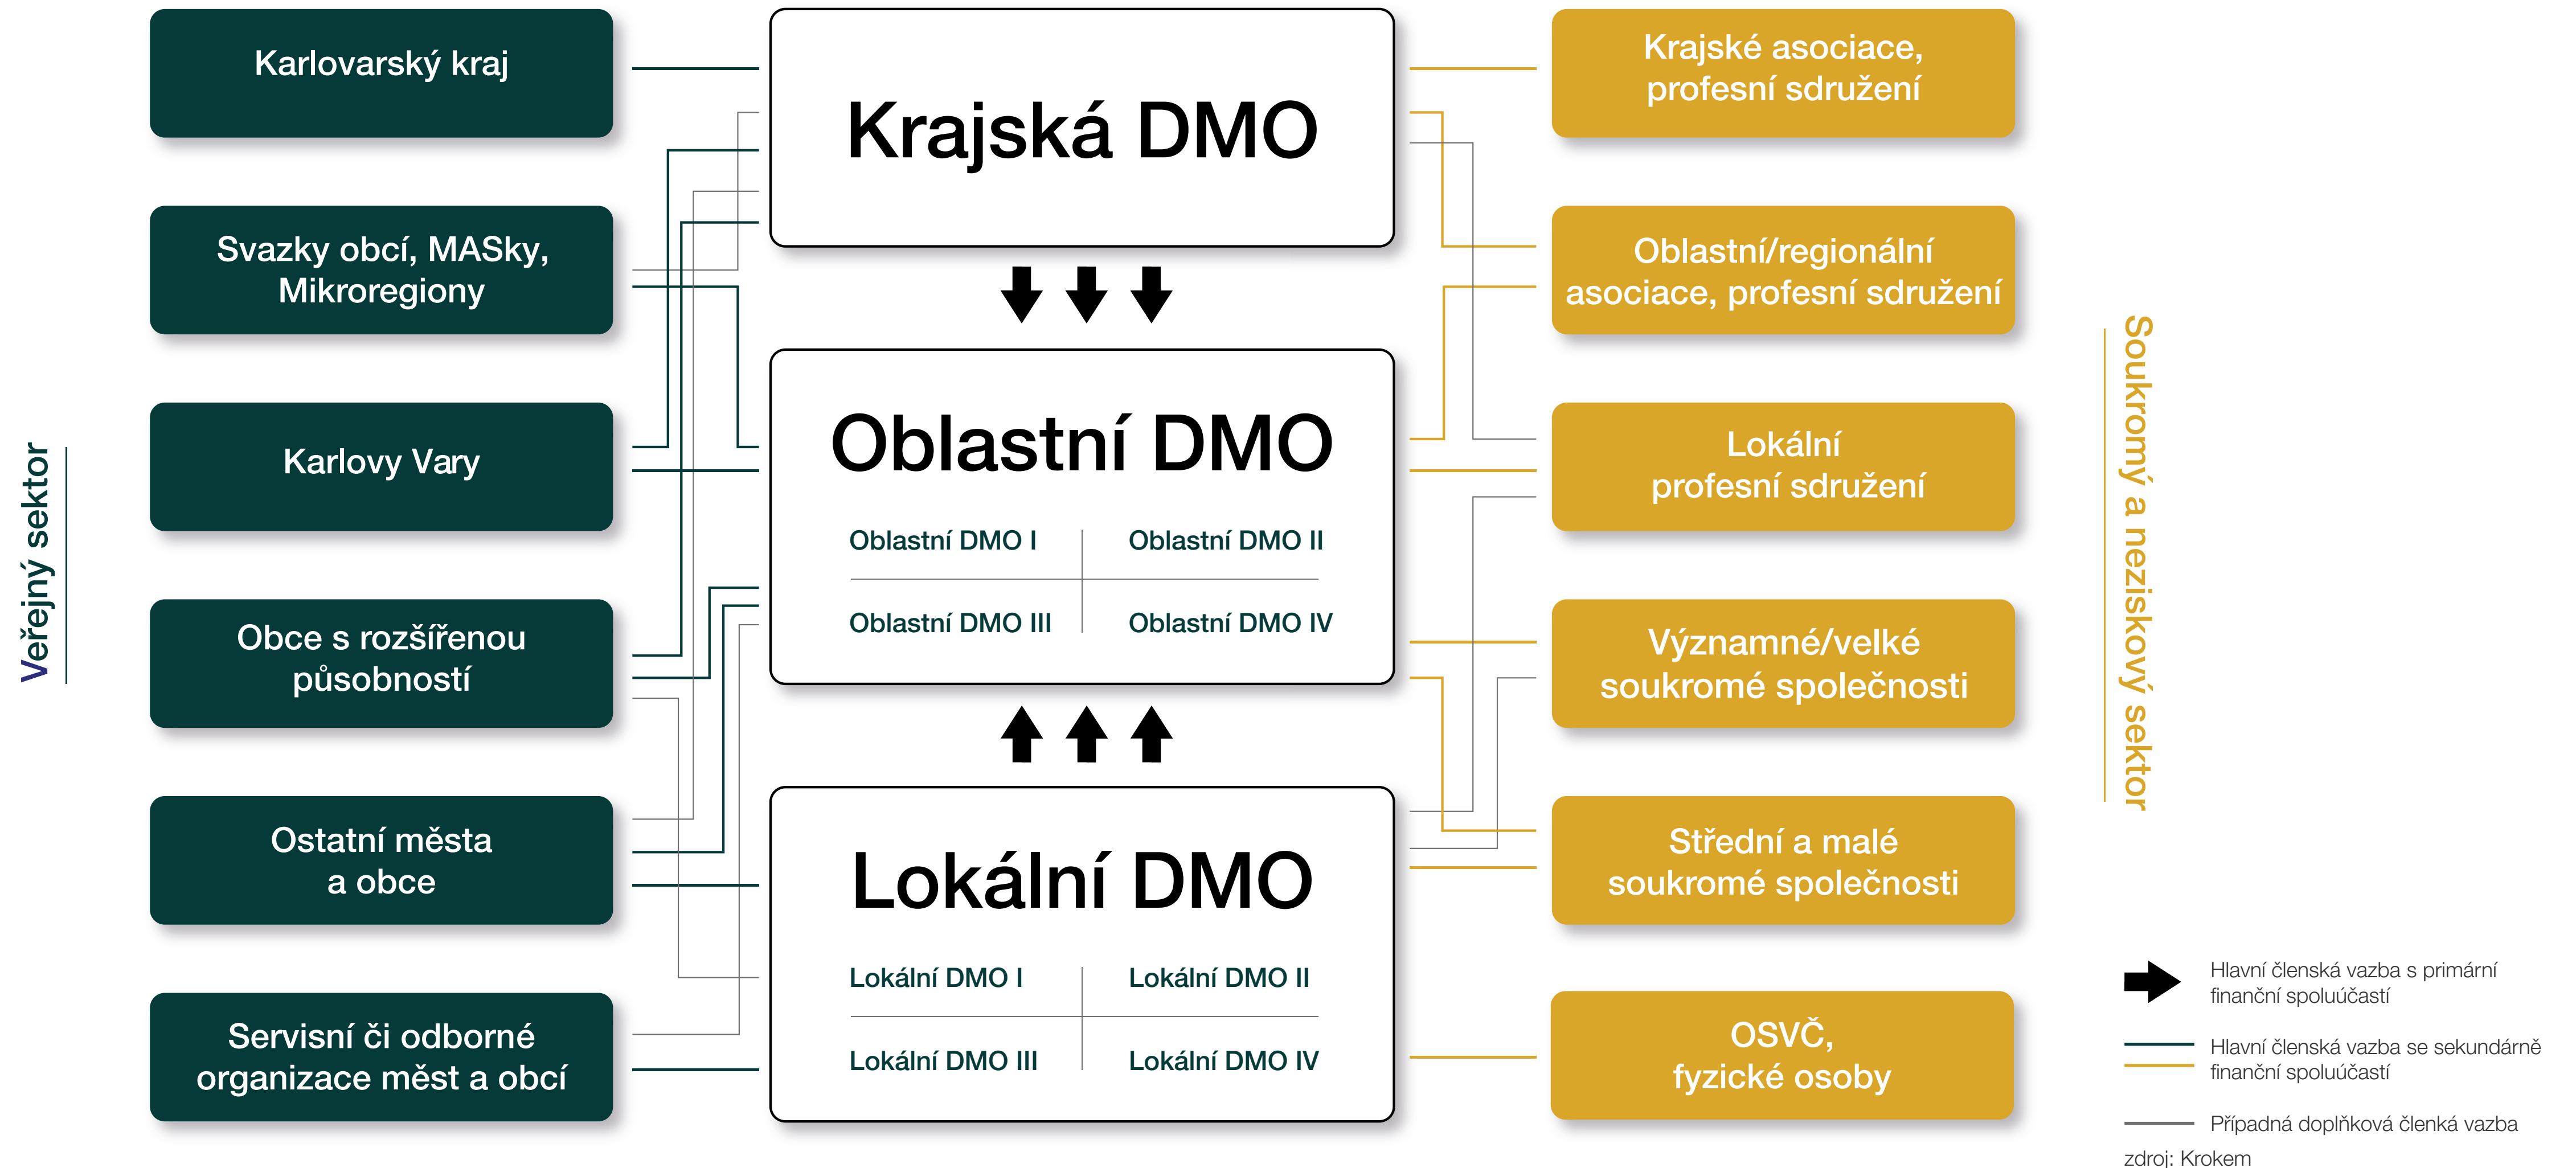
Veřejný sektor

Karlovarský kraj

Svazky obcí, MASky, Mikroregiony

Karlovy Vary

Obce s rozšířenou působností

Ostatní města a obce

Servisní či odborné organizace měst a obcí

Krajská DMO

Oblastní DMO

Oblastní DMO I | Oblastní DMO II
Oblastní DMO III | Oblastní DMO IV

Lokální DMO

Lokální DMO I | Lokální DMO II
Lokální DMO III | Lokální DMO IV

Krajské asociace, profesní sdružení

Oblastní/regionální asociace, profesní sdružení

Lokální profesní sdružení

Významné/velké soukromé společnosti

Střední a malé soukromé společnosti

OSVČ, fyzické osoby

Soukromý a neziskový sektor

Hlavní členská vazba s primární finanční spoluúčastí

Hlavní členská vazba se sekundárně finanční spoluúčastí

Případná doplňková členká vazba

zdroj: Krokem